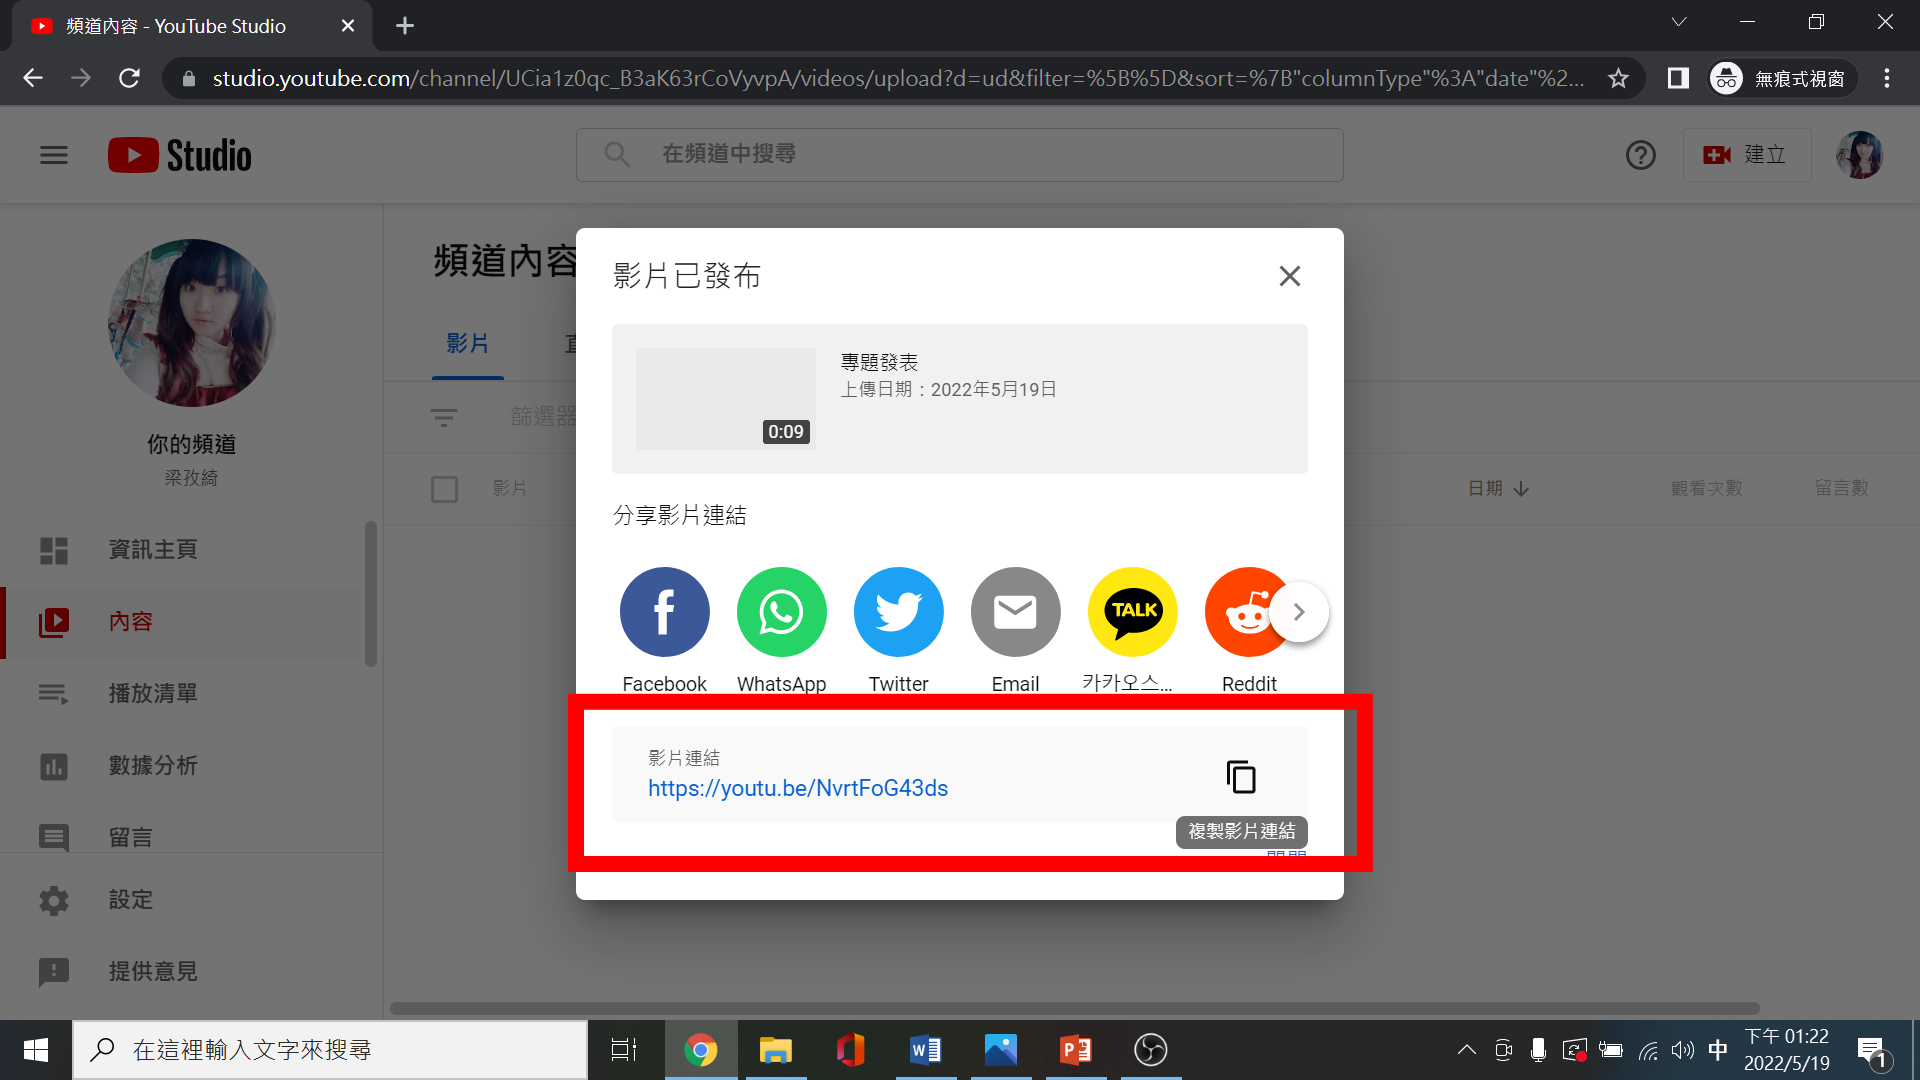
頻道內容 - YouTube Studio

studio.youtube.com/channel/UCia1z0qc_B3aK63rCoVyvpA/videos/upload?d=ud&filter=%5B%5D&sort=%7B"columnType"%3A"date"%2...

無痕式視窗

Studio

在頻道中搜尋

建立

你的頻道
梁孜綺

資訊主頁
內容
播放清單
數據分析
留言
設定
提供意見

頻道內容

影片

篩選器

影片

日期

觀看次數

留言數

影片已發布

0:09

專題發表
上傳日期：2022年5月19日

分享影片連結

Facebook
WhatsApp
Twitter
Email
카카오스...
Reddit

影片連結
https://youtu.be/NvrtFoG43ds

複製影片連結

在這裡輸入文字來搜尋

下午 01:22
2022/5/19

中

1